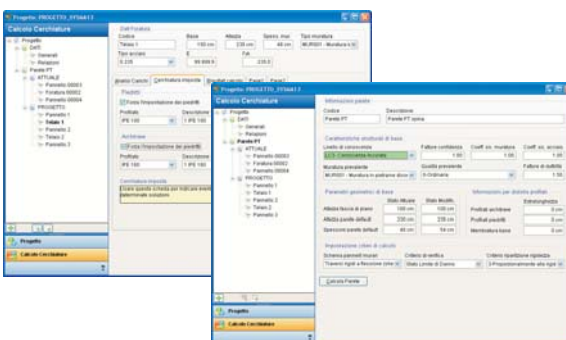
Progetto: PROGETTO_ST0A413

Calcolo Cerchiature

Progetto
DATI
Generali
Relazioni
Parete PT
ATTUALE
Pannello 00003
Foratura 00002
Pannello 00004
PROGETTO
Pannello 1
Telaio 1
Pannello 2
Telaio 2
Pannello 3

Dati Foratura
Codice
Telaio 1
Base
150 cm
Altezza
235 cm
Spess. mur.
48 cm
Tipo muratura
MUR001 - Muratura in
Tipo acciaio
S 235
E
99 000 N
Fat.
235.0

Analisi Carichi
Cerchiatura imposte
Risultati calcolo
Pagi 1
Pagi 2

Piedritti
Forza l'impostazione dei piedritti
Profilato
IPE 180
Descrizione
1 IPE 180

Architrave
Forza l'impostazione dei piedritti
Profilato
IPE 180
Descrizione
1 IPE 180

Cerchiatura imposta
Usare questa scheda per indicare eventuali determinate soluzioni

Progetto
Calcolo Cerchiature

Progetto: PROGETTO_ST0A413

Calcolo Cerchiature

Progetto
DATI
Generali
Relazioni
Parete PT
ATTUALE
Pannello 00003
Foratura 00002
Pannello 00004
PROGETTO
Pannello 1
Telaio 1
Pannello 2
Telaio 2
Pannello 3

Informazioni parete
Codice
Parete PT
Descrizione
Parete PT spina

Caratteristiche strutturali di base
Livello di conoscenza
LC1: Conoscenza Accurata
Fattore confidenza
1.00
Coeff. sic. muratura
1.00
Coeff. sic. acciaio
1.00
Muratura prevalente
MUR001 - Muratura in pietrame disordinata
Qualità prevalente
A Ordinaria
Fattore di duttilità
1.50

Parametri geometrici di base
Stato Attuale
Stato Modific.
Altezza fascia di piano
100 cm
100 cm
Altezza parete default
235 cm
235 cm
Spessore parete default
48 cm
54 cm

Informazioni per distinta profilati
Estradosso
Profilati architrave
0 cm
Profilati piedritti
0 cm
Membratura base
0 cm

Impostazione criteri di calcolo
Schema pannelli murari
Traversi rigidi a flessione (shear type)
Criterio di verifica
Stato Limite di Danno
Criterio ripartizione rigidezze
3-Proporzionalmente alle rigid

Calcola Parete

Progetto
Calcolo Cerchiature